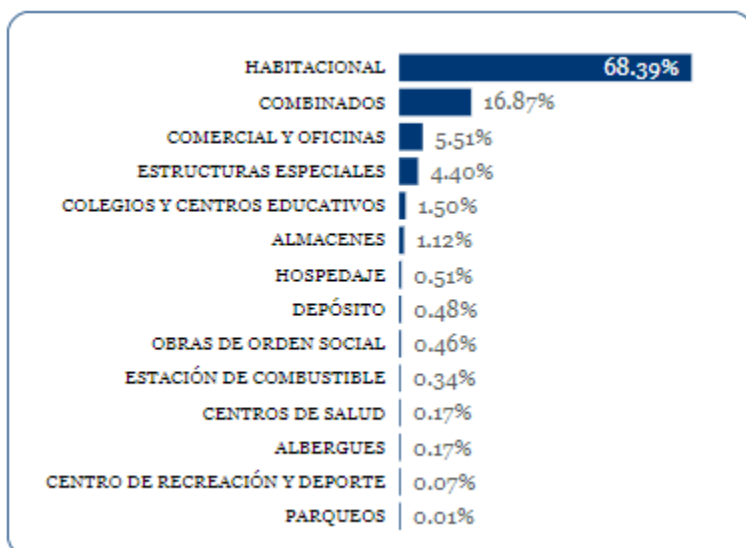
| Categoría | Porcentaje |
|---|---|
| HABITACIONAL | 68.39% |
| COMBINADOS | 16.87% |
| COMERCIAL Y OFICINAS | 5.51% |
| ESTRUCTURAS ESPECIALES | 4.40% |
| COLEGIOS Y CENTROS EDUCATIVOS | 1.50% |
| ALMACENES | 1.12% |
| HOSPEDAJE | 0.51% |
| DEPÓSITO | 0.48% |
| OBRAS DE ORDEN SOCIAL | 0.46% |
| ESTACIÓN DE COMBUSTIBLE | 0.34% |
| CENTROS DE SALUD | 0.17% |
| ALBERGUES | 0.17% |
| CENTRO DE RECREACIÓN Y DEPORTE | 0.07% |
| PARQUEOS | 0.01% |